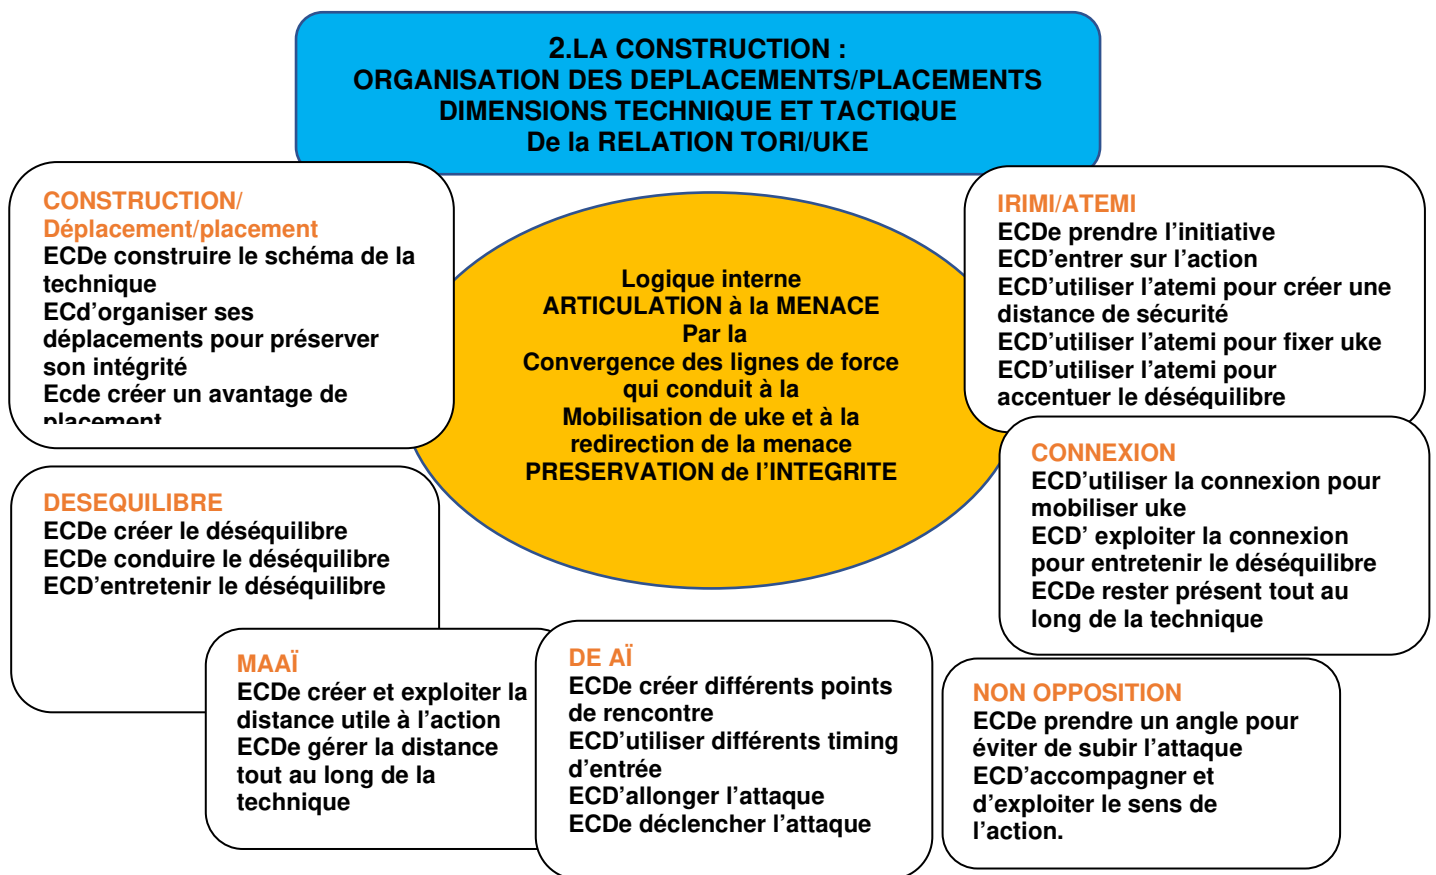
2.LA CONSTRUCTION :
ORGANISATION DES DEPLACEMENTS/PLACEMENTS
DIMENSIONS TECHNIQUE ET TACTIQUE
De la RELATION TORI/UKE

CONSTRUCTION/
Déplacement/placement
ECDe construire le schéma de la technique
ECd'organiser ses déplacements pour préserver son intégrité
Ecde créer un avantage de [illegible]

Logique interne
ARTICULATION à la MENACE
Par la
Convergence des lignes de force qui conduit à la
Mobilisation de uke et à la redirection de la menace
PRESERVATION de l'INTEGRITE

IRIMI/ATEMI
ECDe prendre l'initiative
ECD'entrer sur l'action
ECD'utiliser l'atemi pour créer une distance de sécurité
ECD'utiliser l'atemi pour fixer uke
ECD'utiliser l'atemi pour accentuer le déséquilibre

DESEQUILIBRE
ECDe créer le déséquilibre
ECDe conduire le déséquilibre
ECD'entretenir le déséquilibre

CONNEXION
ECD'utiliser la connexion pour mobiliser uke
ECD' exploiter la connexion pour entretenir le déséquilibre
ECDe rester présent tout au long de la technique

MAAÏ
ECDe créer et exploiter la distance utile à l'action
ECDe gérer la distance tout au long de la technique

DE AÏ
ECDe créer différents points de rencontre
ECD'utiliser différents timing d'entrée
ECD'allonger l'attaque
ECDe déclencher l'attaque

NON OPPOSITION
ECDe prendre un angle pour éviter de subir l'attaque
ECD'accompagner et d'exploiter le sens de l'action.